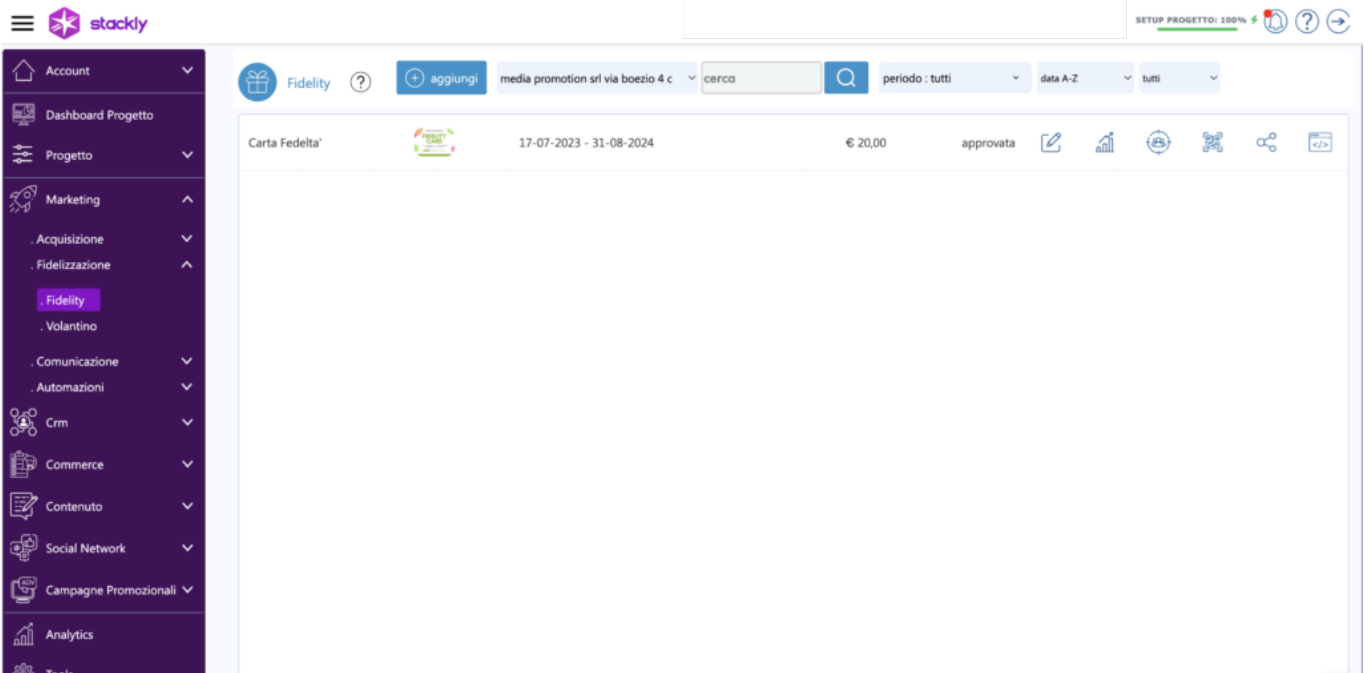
stackly

SETUP PROGETTO: 100%

Account

Dashboard Progetto

Progetto

Marketing

. Acquisizione

. Fidelizzazione

. Fidelity

. Volantino

. Comunicazione

. Automazioni

Crm

Commerce

Contenuto

Social Network

Campagne Promozionali

Analytics

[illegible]

Fidelity

aggiungi

media promotion srl via boezio 4 c

cerca

periodo : tutti

data A-Z

tutti

| Carta Fedelta' | FIDELITY CARD | 17-07-2023 - 31-08-2024 | € 20,00 | approvata |